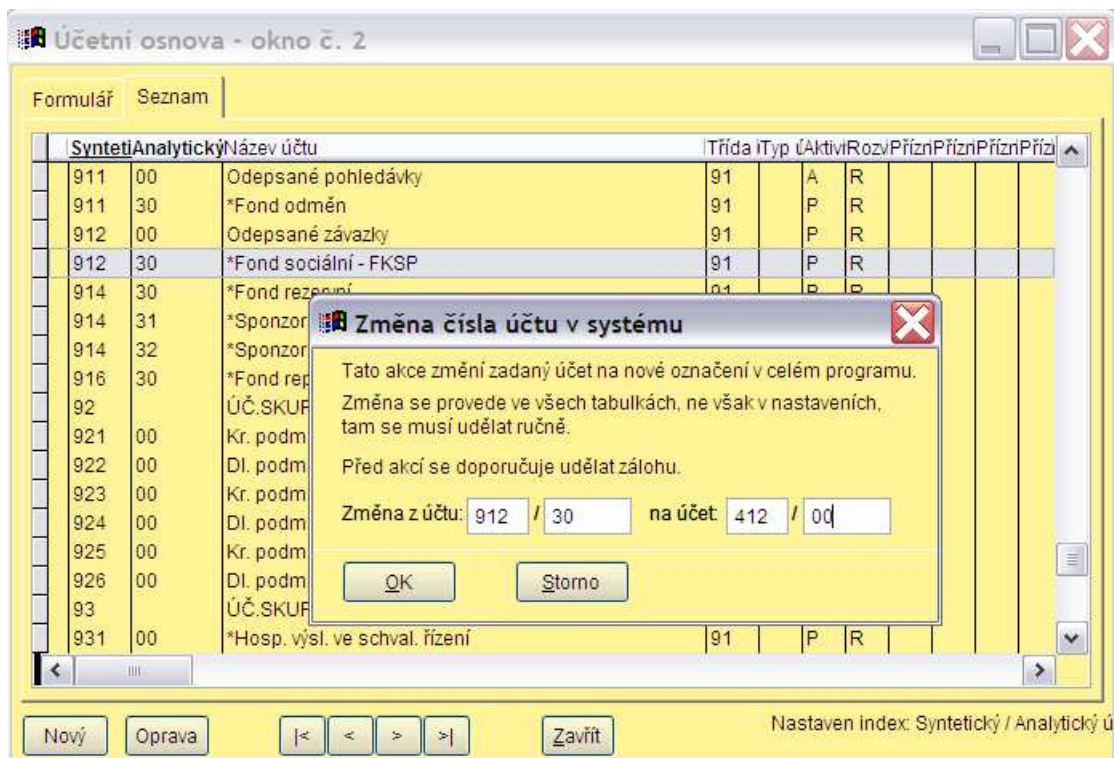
Účetní osnova - okno č. 2

Formulář | Seznam

| Synteti | Analytický | Název účtu | Třída | Typ ú | Aktivi | Rozv | Přízn | Přízn | Přízn | Přízi |
|---|---|---|---|---|---|---|---|---|---|---|
| 911 | 00 | Odepsané pohledávky | 91 | | A | R | | | | |
| 911 | 30 | *Fond odměn | 91 | | P | R | | | | |
| 912 | 00 | Odepsané závazky | 91 | | P | R | | | | |
| 912 | 30 | *Fond sociální - FKSP | 91 | | P | R | | | | |
| 914 | 30 | *Fond rezervní | 91 | | P | R | | | | |
| 914 | 31 | *Sponzor | | | | | | | | |
| 914 | 32 | *Sponzor | | | | | | | | |
| 916 | 30 | *Fond rep | | | | | | | | |
| 92 | | ÚČ.SKUF | | | | | | | | |
| 921 | 00 | Kr. podm | | | | | | | | |
| 922 | 00 | Dl. podm | | | | | | | | |
| 923 | 00 | Kr. podm | | | | | | | | |
| 924 | 00 | Dl. podm | | | | | | | | |
| 925 | 00 | Kr. podm | | | | | | | | |
| 926 | 00 | Dl. podm | | | | | | | | |
| 93 | | ÚČ.SKUF | | | | | | | | |
| 931 | 00 | *Hosp. výsl. ve schval. řízení | 91 | | P | R | | | | |

Změna čísla účtu v systému

Tato akce změní zadaný účet na nové označení v celém programu.

Změna se provede ve všech tabulkách, ne však v nastaveních, tam se musí udělat ručně.

Před akcí se doporučuje udělat zálohu.

Změna z účtu: 912 / 30 na účet: 412 / 00

OK Storno

Nový Oprava |< < > >| Zavřít

Nastaven index: Syntetický / Analytický ú